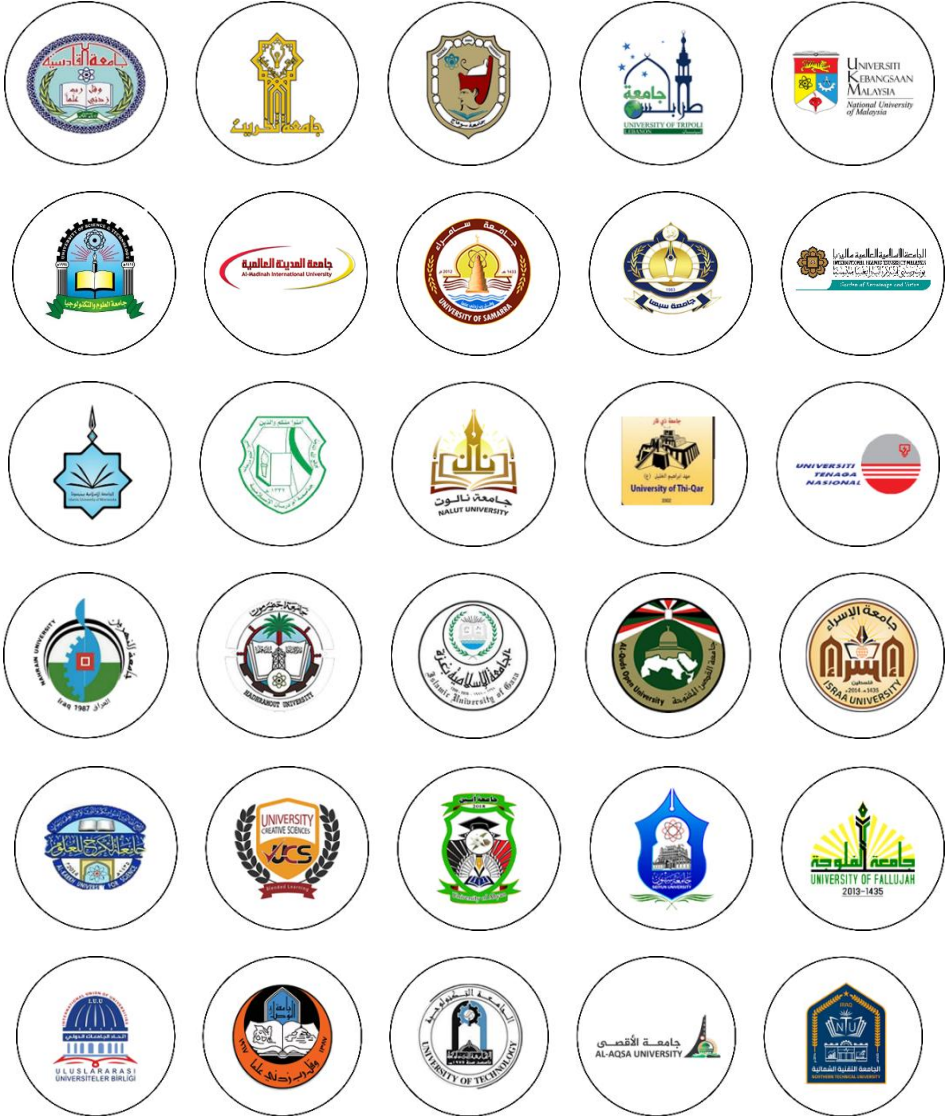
جامعة القادسية
وقل رب زدني علما

جامعة تكريت

جامعة سوهاج

جامعة طرابلس
UNIVERSITY OF TRIPOLI
LEBANON

UNIVERSITI KEBANGSAAN MALAYSIA
National University of Malaysia

UNIVERSITY OF SCIENCE & TECHNOLOGY
جامعة العلوم والتكنولوجيا

جامعة المدينة العالمية
Al-Madinah International University

جامعة سامراء
2012 1433
UNIVERSITY OF SAMARRA

جامعة سيئون

الجامعة الإسلامية العالمية ماليزيا
INTERNATIONAL ISLAMIC UNIVERSITY MALAYSIA
Garden of Knowledge and Virtue

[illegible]

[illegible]

جامعة نالوت
NALUT UNIVERSITY

جامعة ذي قار
University of Thi-Qar
2002

UNIVERSITI TENAGA NASIONAL

NAHRAIN UNIVERSITY
جامعة النهرين
IRAQ 1987 العراق

جامعة حضرموت
HADHRAMOUT UNIVERSITY

الجامعة الإسلامية غزة
Islamic University of Gaza

جامعة القدس المفتوحة
Al-Quds Open University

جامعة الإسراء
فلسطين
2014 1435
ISRA UNIVERSITY

جامعة الكرخ للعلوم
AL-KARKH UNIVERSITY FOR SCIENCE

UNIVERSITY CREATIVE SCIENCES
UCS
Blended Learning

جامعة إقليم سبأ
2018
University of Saba

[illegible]

جامعة الفلوجة
UNIVERSITY OF FALLUJAH
2013 - 1435

I.U.U
INTERNATIONAL UNION OF UNIVERSITIES
اتحاد الجامعات الدولي
ULUSLARARASI ÜNIVERSITELER BIRLIGI

جامعة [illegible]
وقل رب زدني علما

الجامعة التكنولوجية
UNIVERSITY OF TECHNOLOGY

جامعة الأقصى
AL-AQSA UNIVERSITY

IRAQ
NTU
الجامعة التقنية الشمالية
NORTHERN TECHNICAL UNIVERSITY